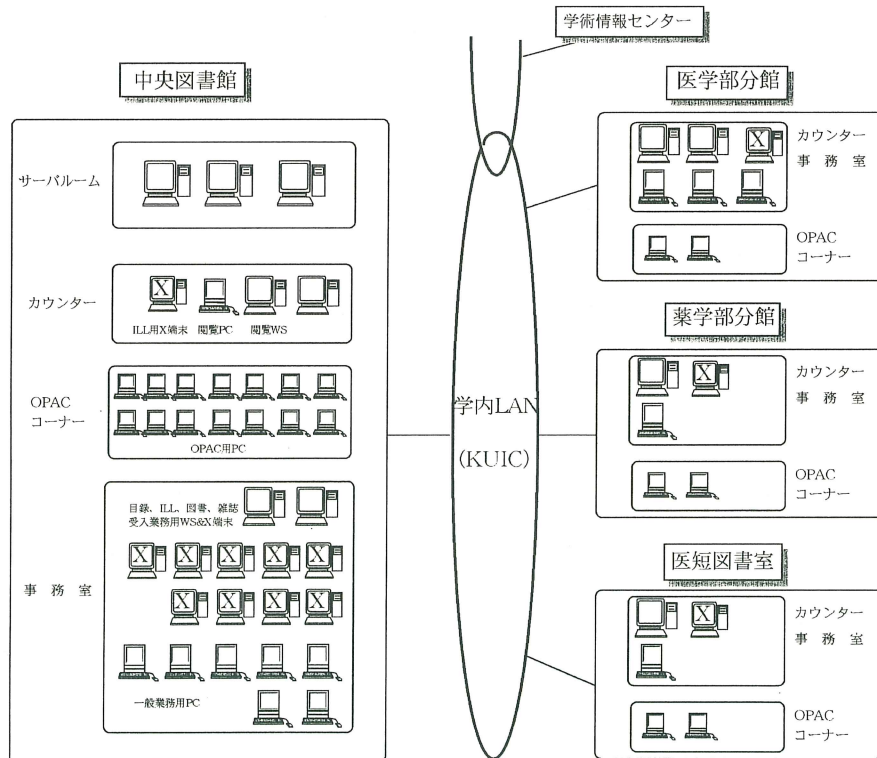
学術情報センター

中央図書館

サーバルーム

カウンター

X

ILL用X端末　閲覧PC　閲覧WS

OPAC
コーナー

OPAC用PC

目録、ILL、図書、雑誌
受入業務用WS&X端末

X X X X X
X X X X

事　務　室

一般業務用PC

学内LAN

(KUIC)

医学部分館

X

カウンター
事　務　室

OPAC
コーナー

薬学部分館

X

カウンター
事　務　室

OPAC
コーナー

医短図書室

X

カウンター
事　務　室

OPAC
コーナー